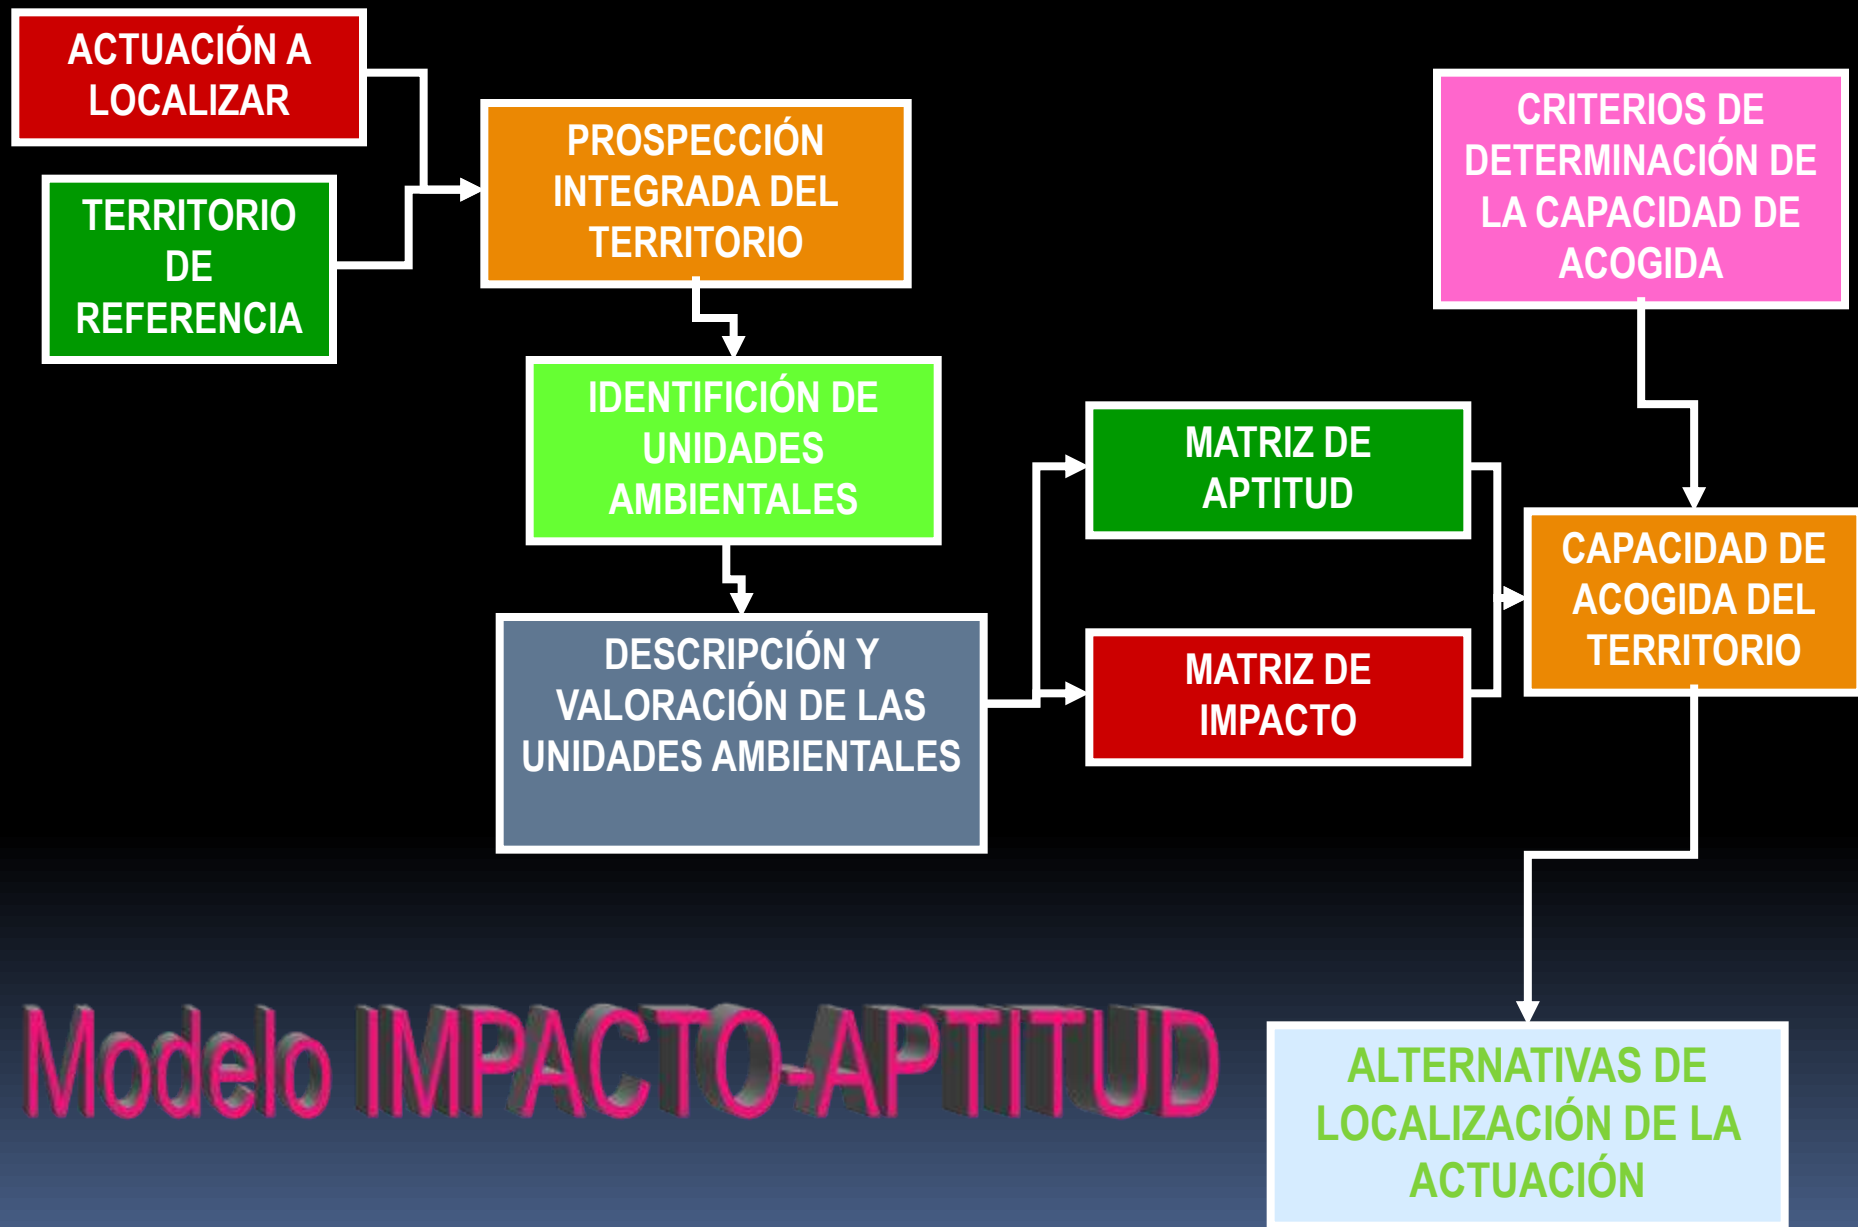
ACTUACIÓN A LOCALIZAR

TERRITORIO DE REFERENCIA

PROSPECCIÓN INTEGRADA DEL TERRITORIO

CRITERIOS DE DETERMINACIÓN DE LA CAPACIDAD DE ACOGIDA

IDENTIFICIÓN DE UNIDADES AMBIENTALES

MATRIZ DE APTITUD

CAPACIDAD DE ACOGIDA DEL TERRITORIO

DESCRIPCIÓN Y VALORACIÓN DE LAS UNIDADES AMBIENTALES

MATRIZ DE IMPACTO

Modelo IMPACTO-APTITUD

ALTERNATIVAS DE LOCALIZACIÓN DE LA ACTUACIÓN